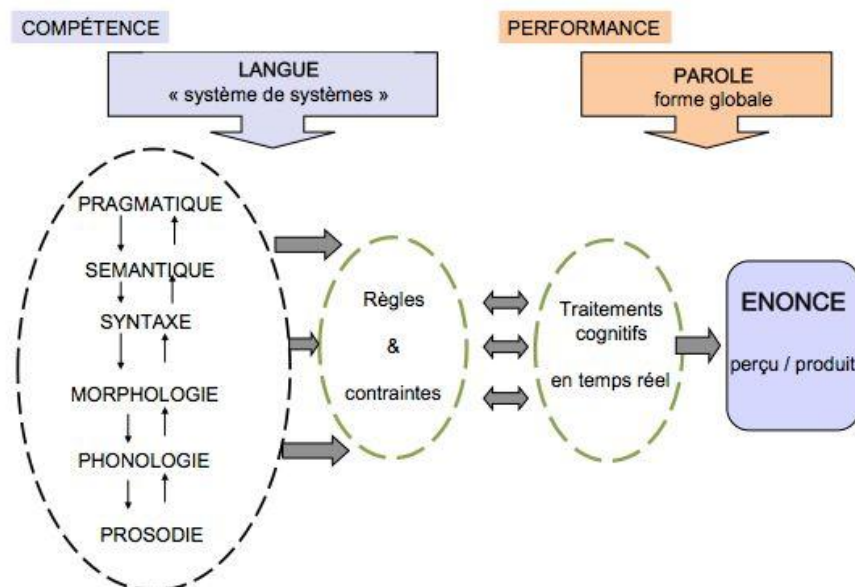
COMPÉTENCE

LANGUE
« système de systèmes »

PERFORMANCE

PAROLE
forme globale

PRAGMATIQUE

SEMANTIQUE

SYNTAXE

MORPHOLOGIE

PHONOLOGIE

PROSODIE

Règles
&
contraintes

Traitements cognitifs
en temps réel

ENONCE
perçu / produit